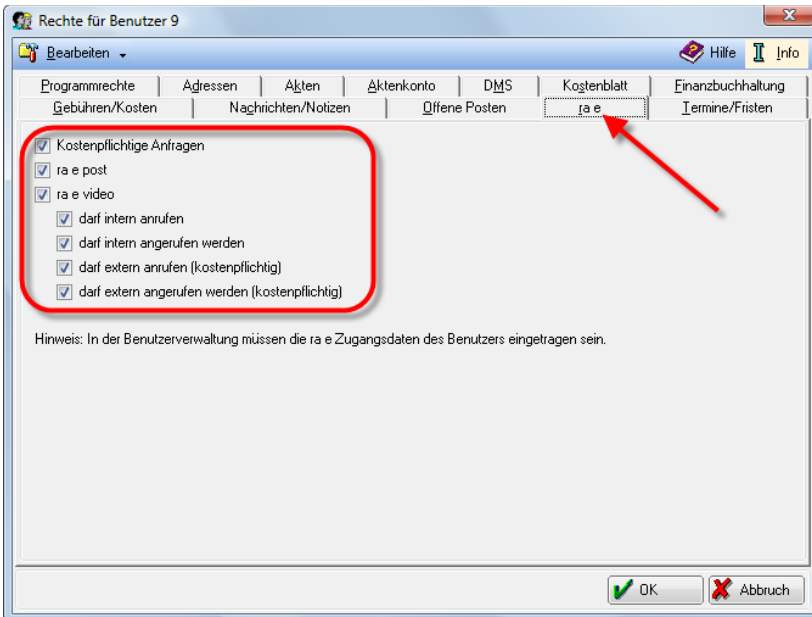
Rechte für Benutzer 9

Bearbeiten

Hilfe

Info

Programmrechte
Adressen
Akten
Aktenkonto
DMS
Kostenblatt
Finanzbuchhaltung
Gebühren/Kosten
Nachrichten/Notizen
Offene Posten
ra e
Termine/Fristen

Kostenpflichtige Anfragen
ra e post
ra e video
darf intern anrufen
darf intern angerufen werden
darf extern anrufen (kostenpflichtig)
darf extern angerufen werden (kostenpflichtig)

Hinweis: In der Benutzerverwaltung müssen die ra e Zugangsdaten des Benutzers eingetragen sein.

OK
Abbruch